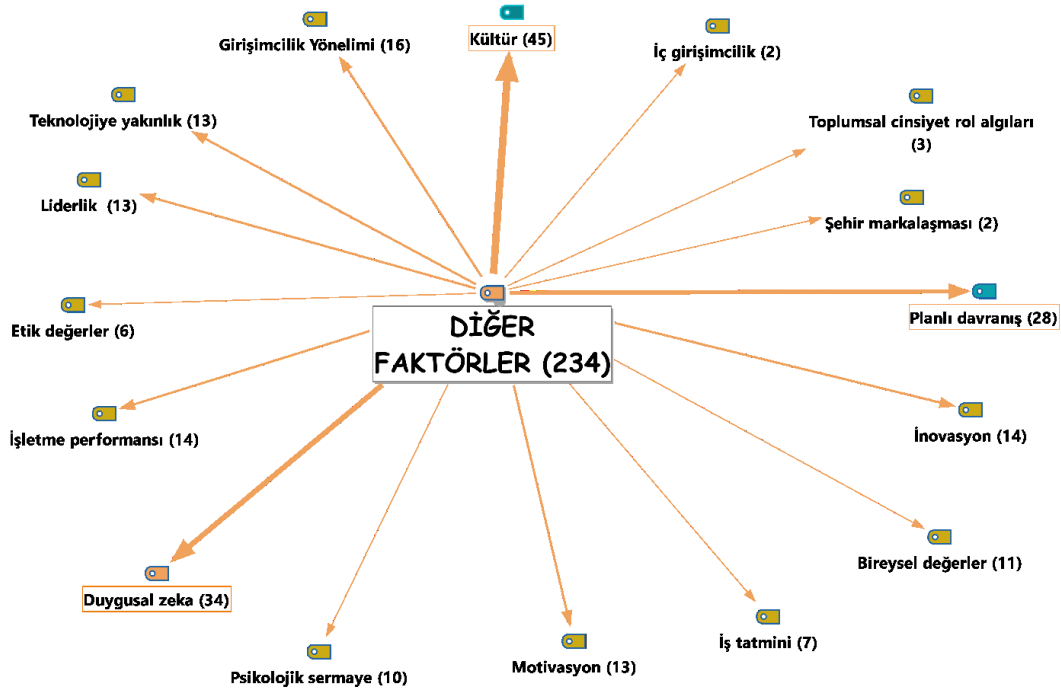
Girişimcilik Yönelimi (16)

Kültür (45)

İç girişimcilik (2)

Teknolojiye yakınlık (13)

Toplumsal cinsiyet rol algıları (3)

Liderlik (13)

Şehir markalaşması (2)

DİĞER FAKTÖRLER (234)

Etik değerler (6)

Planlı davranış (28)

İşletme performansı (14)

İnovasyon (14)

Bireysel değerler (11)

Duygusal zeka (34)

İş tatmini (7)

Psikolojik sermaye (10)

Motivasyon (13)